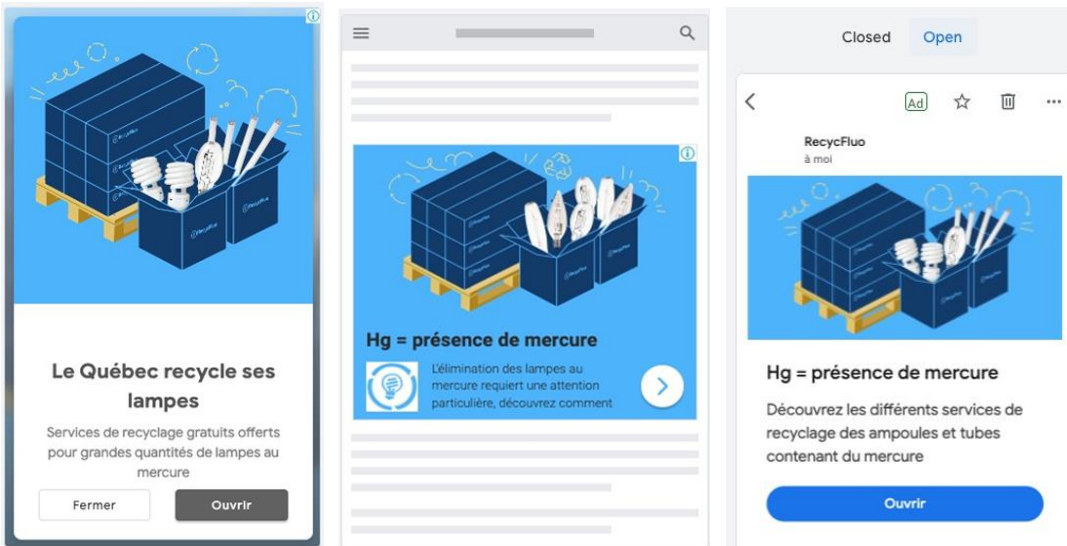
Le Québec recycle ses lampes

Services de recyclage gratuits offerts pour grandes quantités de lampes au mercure

Fermer

Ouvrir

Hg = présence de mercure

L'élimination des lampes au mercure requiert une attention particulière, découvrez comment

Closed

Open

Ad

RecycFluo

à moi

Hg = présence de mercure

Découvrez les différents services de recyclage des ampoules et tubes contenant du mercure

Ouvrir